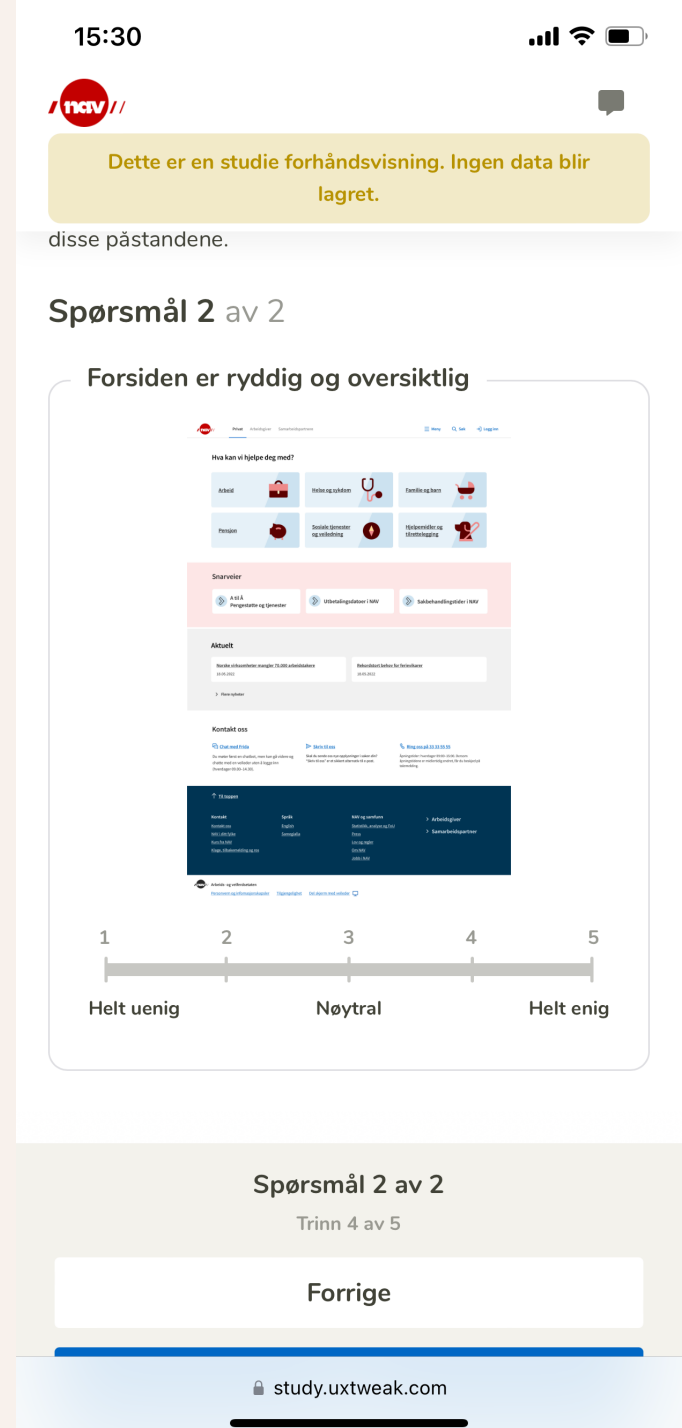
15:30

nav

Dette er en studie forhåndsvisning. Ingen data blir lagret.

disse påstandene.

Spørsmål 2 av 2

Forsiden er ryddig og oversiktlig

nav Privat Arbeidsgiver Samarbeidspartner Meny Søk Logg inn

Hva kan vi hjelpe deg med?

Arbeid
Helse og sykdom
Familie og barn
Pensjon
Sosiale tjenester og veiledning
Hjelpemidler og tilrettelegging

Snarveier

A til Å Pengestøtte og tjenester
Utbetalingsdatoer i NAV
Saksbehandlingstider i NAV

Aktuelt

Norske virksomheter mangler 73 000 arbeidstakere
Rekorddøst behov for foreldrene

Flere nyheter

Kontakt oss

Chat med Frida
Skriv til oss
Ring oss på 55 55 33 33

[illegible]

Til toppen

Kontakt
Språk
NAV og samfunn
Arbeidsgiver
Samarbeidspartner

Arbeids- og velferdsetaten

1 2 3 4 5

Helt uenig
Nøytral
Helt enig

Spørsmål 2 av 2
Trinn 4 av 5

Forrige

study.uxtweak.com